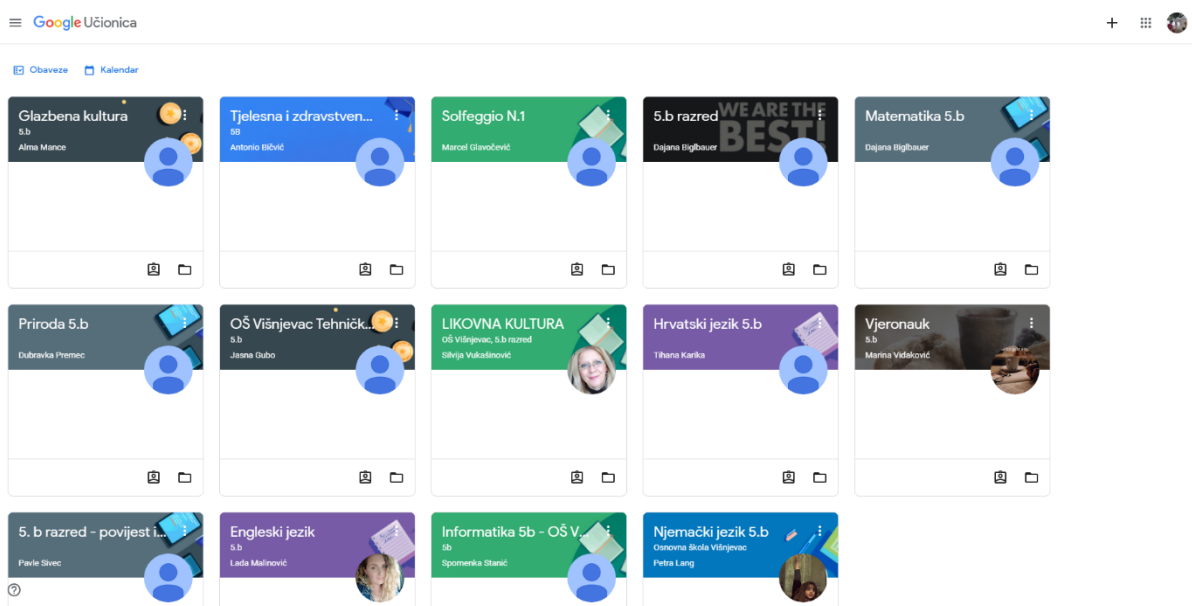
Google Učionica

Obaveze
Kalendar

Glazbena kultura
5.b
Alma Mance

Tjelesna i zdravstven...
5B
Antonio Bičvić

Solfeggio N.1
Marcel Glavočević

5.b razred
Dajana Biglbauer

WE ARE THE BEST!

Matematika 5.b
Dajana Biglbauer

Priroda 5.b
Dubravka Premec

OŠ Višnjevac Tehničk...
5.b
Jasna Gubo

LIKOVNA KULTURA
OŠ Višnjevac, 5.b razred
Silvija Vukašinović

Hrvatski jezik 5.b
Tihana Karika

Vjeronauk
5.b
Marina Vidaković

5. b razred - povijest i...
Pavle Sivec

Engleski jezik
5.b
Lada Malinović

Informatika 5b - OŠ V...
5b
Spomenka Stanić

Njemački jezik 5.b
Osnovna škola Višnjevac
Petra Lang